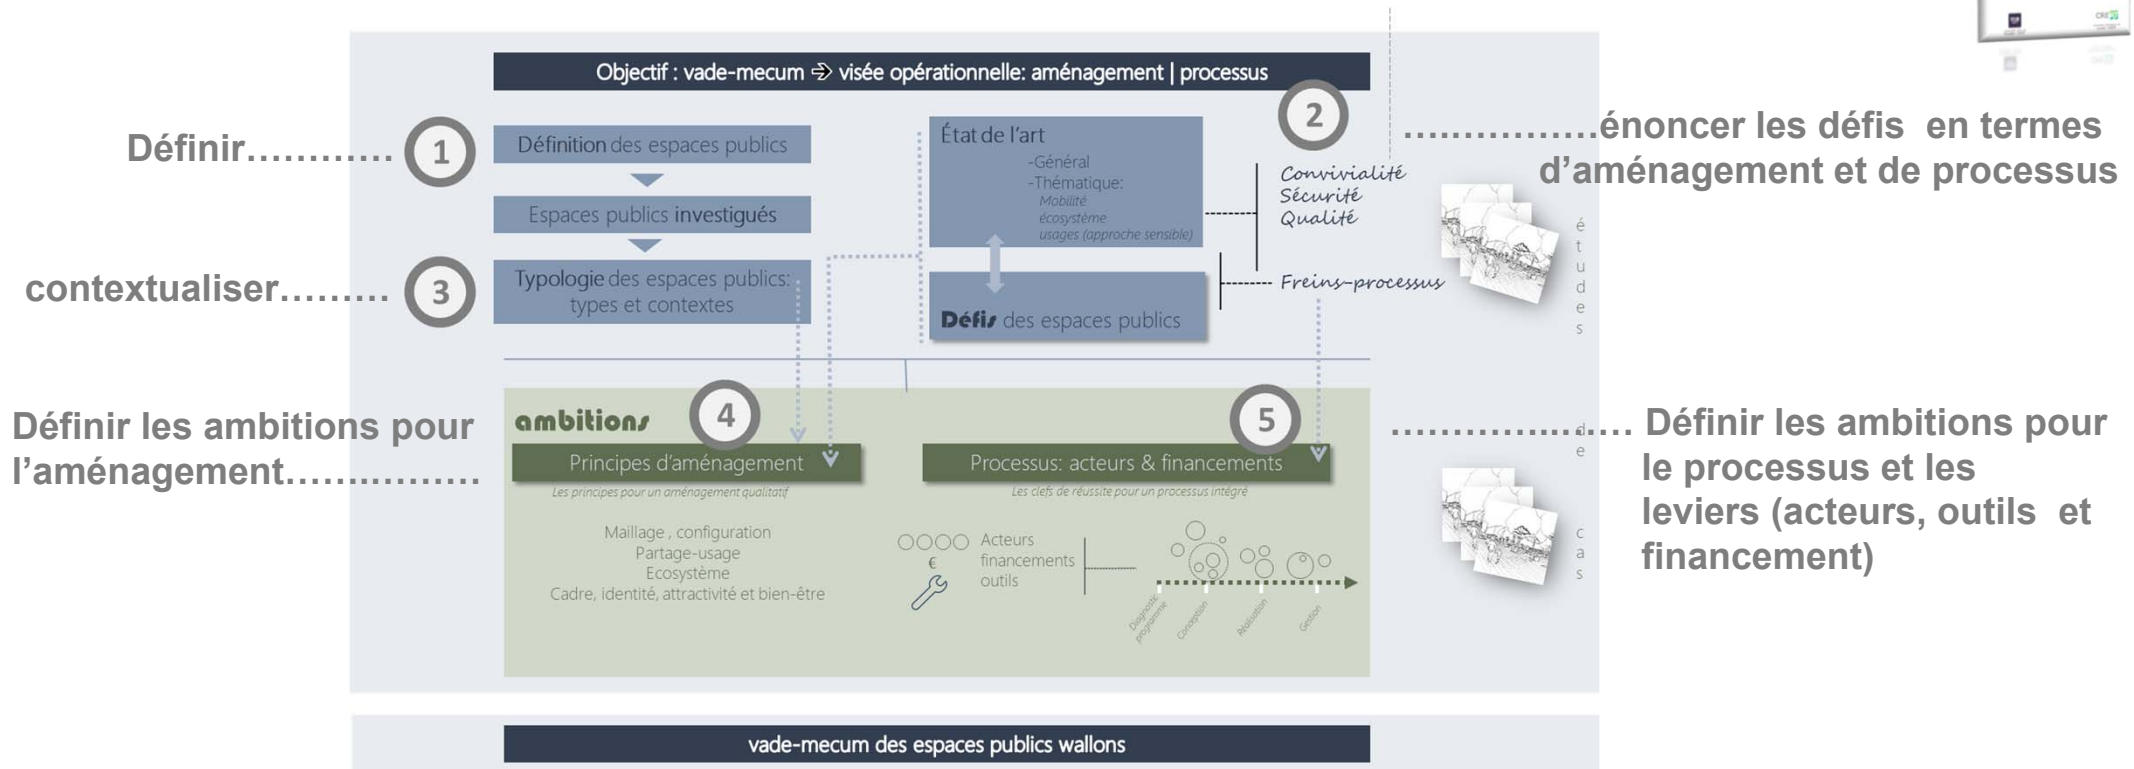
Objectif : vade-mecum ⇒ visée opérationnelle: aménagement | processus

Définir………… 1

Définition des espaces publics

Espaces publics investigués

contextualiser……… 3

Typologie des espaces publics: types et contextes

État de l'art
-Général
-Thématique:
Mobilité
écosystème
usages (approche sensible)

Défis des espaces publics

2

……………énoncer les défis en termes d'aménagement et de processus

Convivialité
Sécurité
Qualité

Freins-processus

é t u d e s

d e

c a s

ambitions

Définir les ambitions pour l'aménagement……………

4

Principes d'aménagement

Les principes pour un aménagement qualitatif

Maillage , configuration
Partage-usage
Ecosystème
Cadre, identité, attractivité et bien-être

5

Processus: acteurs & financements

Les clefs de réussite pour un processus intégré

€

Acteurs
financements
outils

Diagnostic programme
Conception
Réalisation
Gestion

……………… Définir les ambitions pour le processus et les leviers (acteurs, outils et financement)

vade-mecum des espaces publics wallons